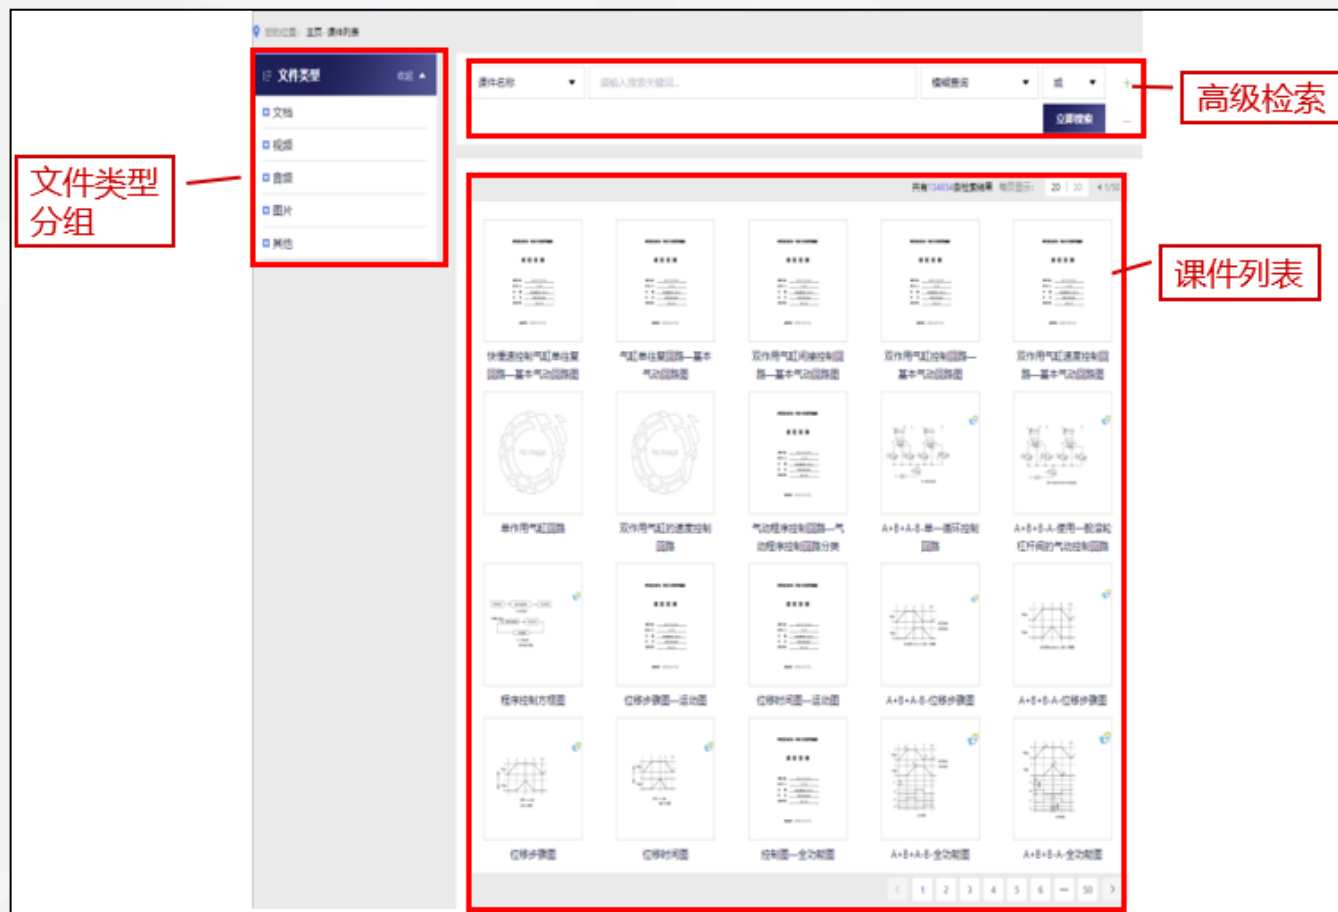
您的位置：主页 课件列表

文件类型 收起

文档

视频

音频

图片

其他

文件类型分组

课件名称 请输入搜索关键词... 模糊查询 或 +

立即搜索 −

高级检索

共有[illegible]条检索结果 每页显示：20 | 30 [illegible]

课件列表

快慢速控制气缸单往复回路—基本气动回路图

气缸单往复回路—基本气动回路图

双作用气缸间接控制回路—基本气动回路图

双作用气缸控制回路—基本气动回路图

双作用气缸速度控制回路—基本气动回路图

单作用气缸回路

双作用气缸的速度控制回路

气动程序控制回路—气动程序控制回路分类

A+B+A-B-单一循环控制回路

A+B+B-A-使用一般滚轮杠杆阀的气动控制回路

程序控制方框图

位移步骤图—运动图

位移时间图—运动图

A+B+A-B-位移步骤图

A+B+B-A-位移步骤图

位移步骤图

位移时间图

控制图—全功能图

A+B+A-B-全功能图

A+B+B-A-全功能图

1 2 3 4 5 6 ... 50